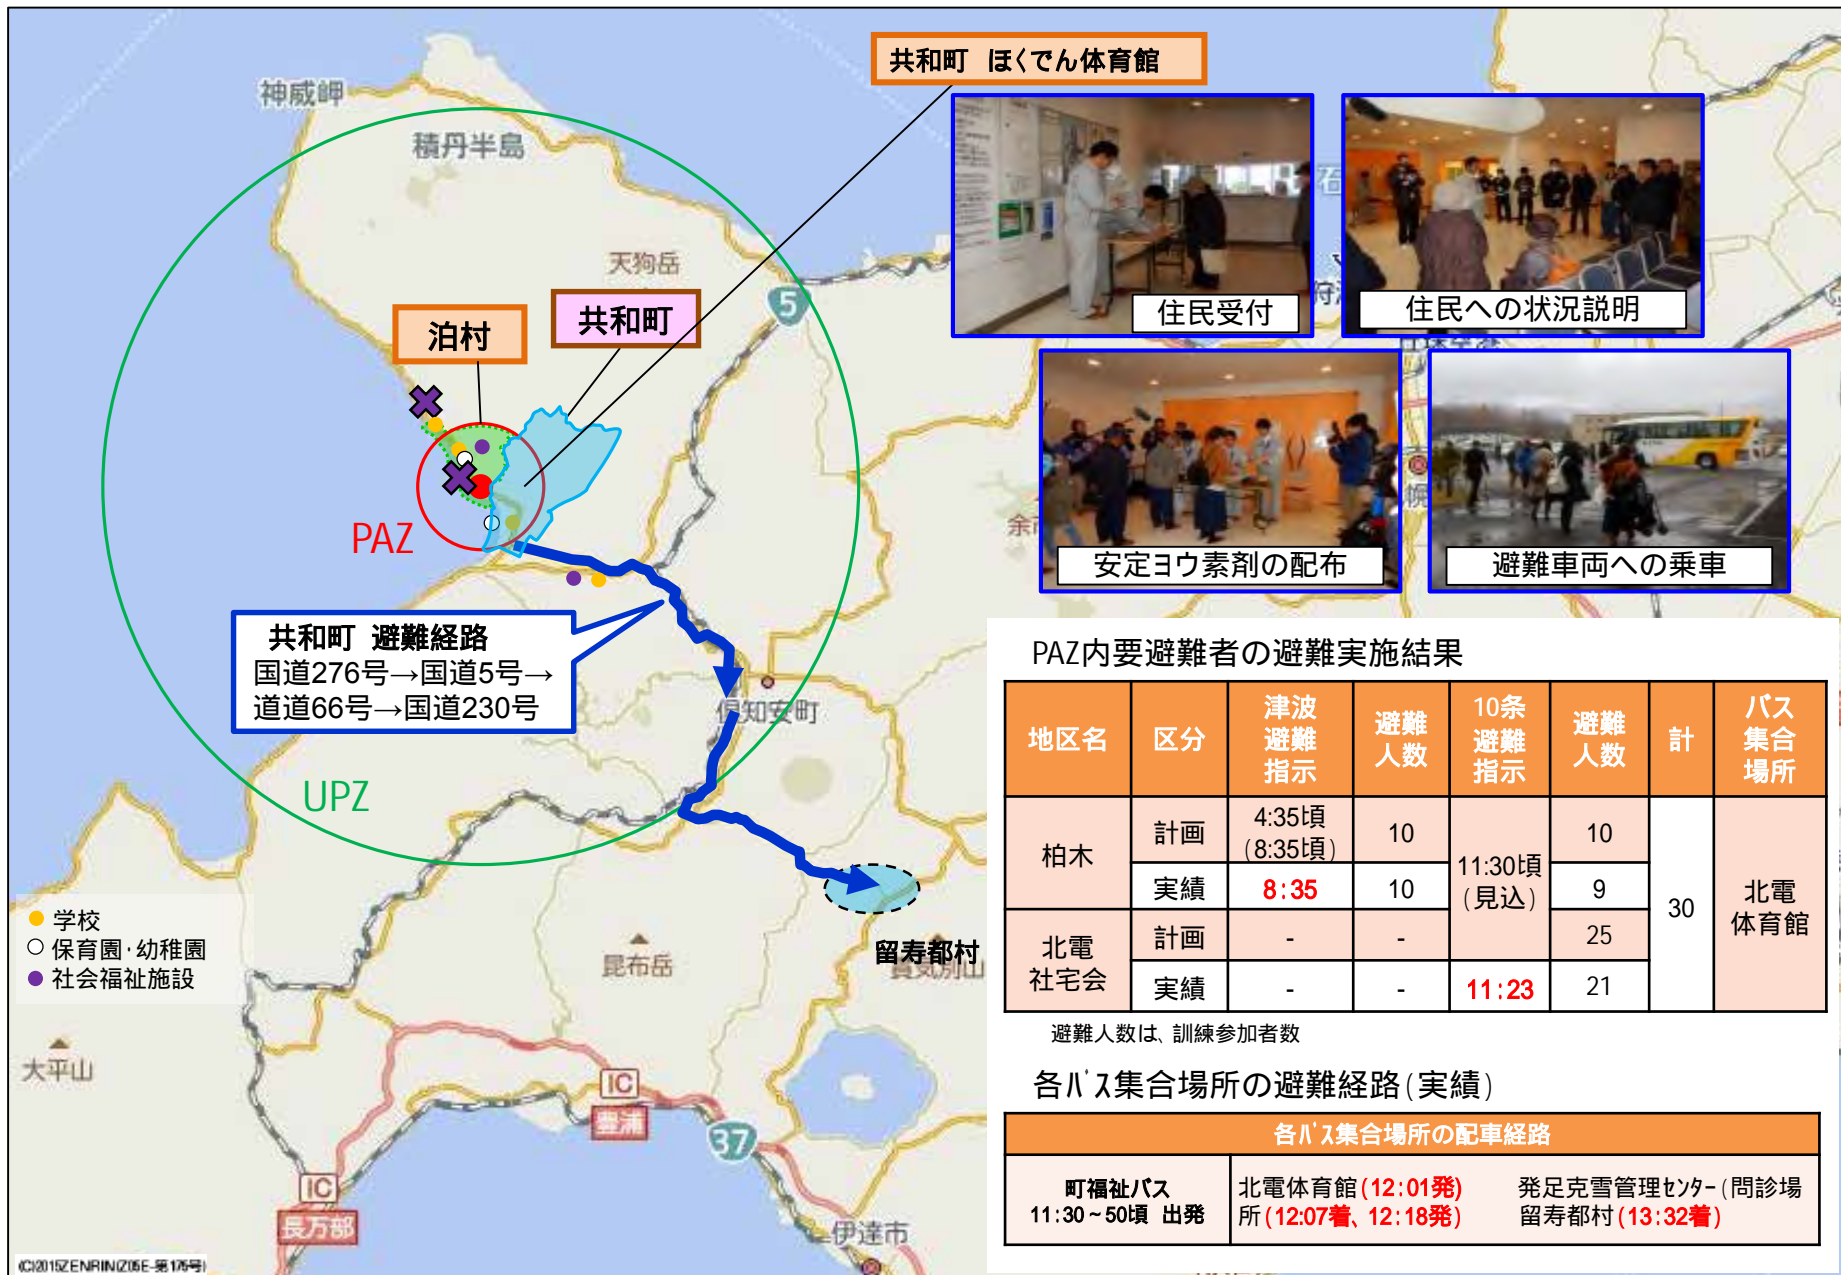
神威岬

積丹半島

天狗岳

5

泊村

共和町

PAZ

UPZ

共和町 ほくでん体育館

住民受付

住民への状況説明

安定ヨウ素剤の配布

避難車両への乗車

共和町 避難経路
国道276号→国道5号→道道66号→国道230号

倶知安町

留寿都村

昆布岳

大平山

IC

豊浦

37

IC

長万部

伊達市

余市

● 学校
○ 保育園·幼稚園
● 社会福祉施設

PAZ内要避難者の避難実施結果

| 地区名 | 区分 | 津波避難指示 | 避難人数 | 10条避難指示 | 避難人数 | 計 | バス集合場所 |
|---|---|---|---|---|---|---|---|
| 柏木 | 計画 | 4:35頃(8:35頃) | 10 | 11:30頃(見込) | 10 | 30 | 北電体育館 |
| | 実績 | 8:35 | 10 | | 9 | | |
| 北電社宅会 | 計画 | - | - | | 25 | | |
| | 実績 | - | - | 11:23 | 21 | | |

避難人数は、訓練参加者数

各バス集合場所の避難経路(実績)

| 各バス集合場所の配車経路 | | |
|---|---|---|
| 町福祉バス 11:30~50頃 出発 | 北電体育館(12:01発)→ 発足克雪管理センター(問診場所(12:07着、12:18発)) | 留寿都村(13:32着) |

(C)2015ZENRIN(Z05E-第176号)